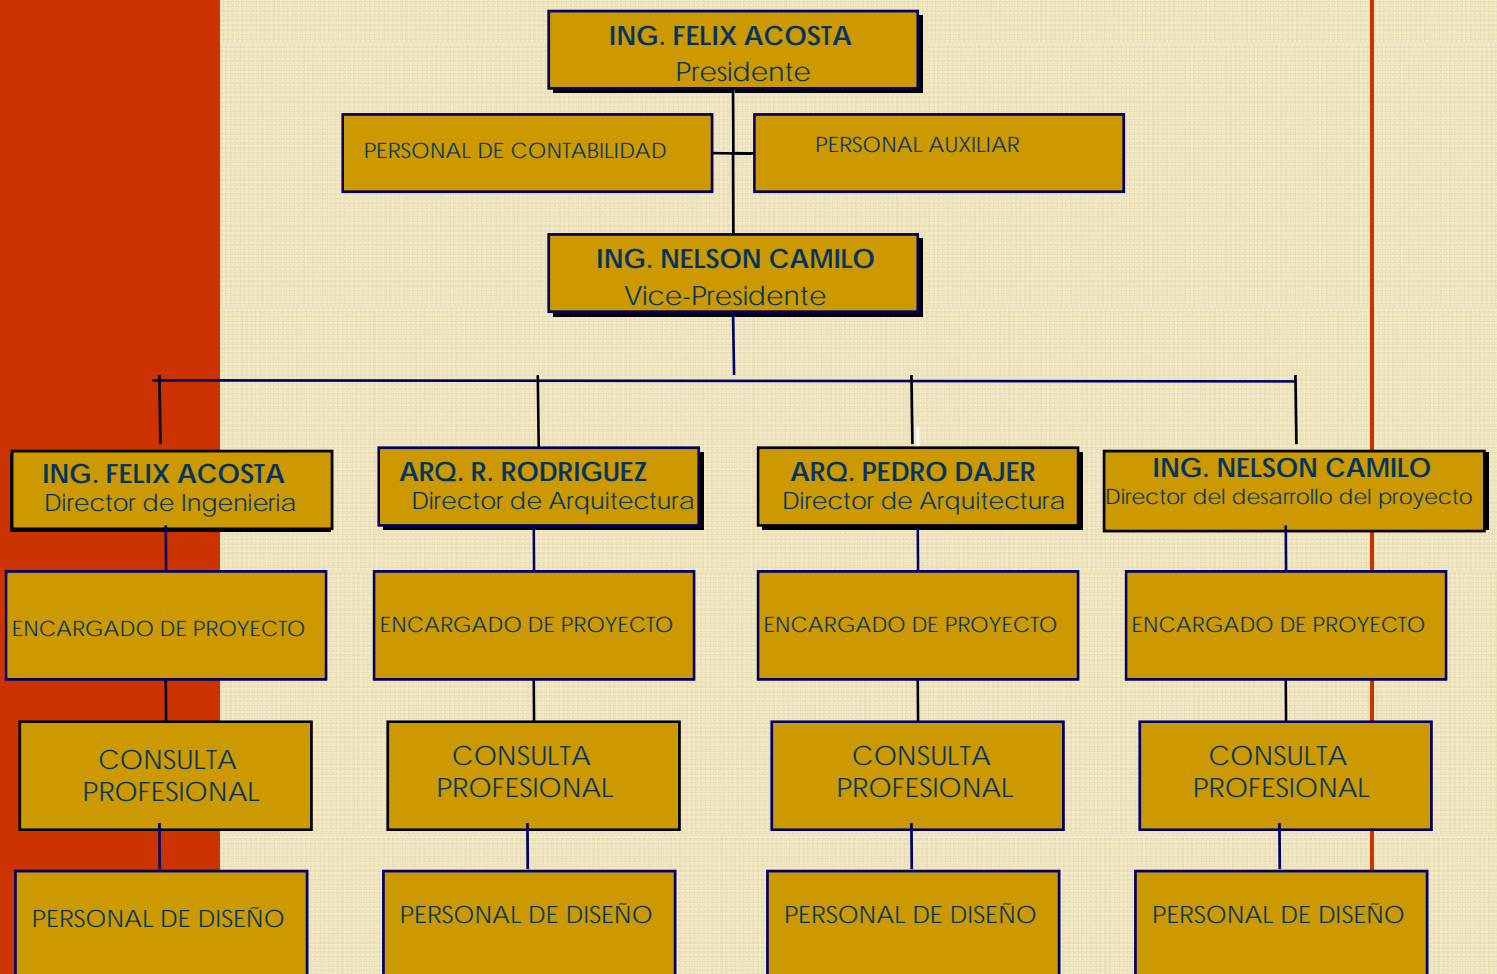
ING. FELIX ACOSTA
Presidente

PERSONAL DE CONTABILIDAD

PERSONAL AUXILIAR

ING. NELSON CAMILO
Vice-Presidente

ING. FELIX ACOSTA
Director de Ingenieria

ENCARGADO DE PROYECTO

CONSULTA PROFESIONAL

PERSONAL DE DISEÑO

ARQ. R. RODRIGUEZ
Director de Arquitectura

ENCARGADO DE PROYECTO

CONSULTA PROFESIONAL

PERSONAL DE DISEÑO

ARQ. PEDRO DAJER
Director de Arquitectura

ENCARGADO DE PROYECTO

CONSULTA PROFESIONAL

PERSONAL DE DISEÑO

ING. NELSON CAMILO
Director del desarrollo del proyecto

ENCARGADO DE PROYECTO

CONSULTA PROFESIONAL

PERSONAL DE DISEÑO